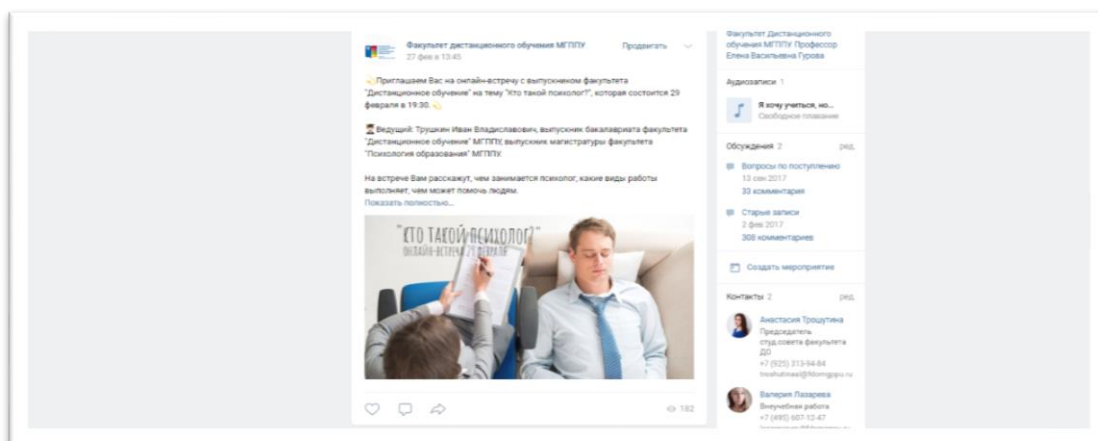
Факультет дистанционного обучения МГППУ
27 фев в 13:45
Продвигать

Приглашаем Вас на онлайн-встречу с выпускником факультета "Дистанционное обучение" на тему "Кто такой психолог?", которая состоится 29 февраля в 19:30.

Ведущий: Трушкин Иван Владиславович, выпускник бакалавриата факультета "Дистанционное обучение" МГППУ, выпускник магистратуры факультета "Психология образования" МГППУ.

На встрече Вам расскажут, чем занимается психолог, какие виды работы выполняет, чем может помочь людям.
Показать полностью...

"Кто такой психолог?"
онлайн-встреча 29 февраля

182

Факультет Дистанционного обучения МГППУ Профессор Елена Васильевна Гурова

Аудиозаписи 1
Я хочу учиться, но...
Свободное плавание

Обсуждения 2 ред.
Вопросы по поступлению
13 сен 2017
33 комментария
Старые записи
2 фев 2017
308 комментариев

Создать мероприятие

Контакты 2 ред.
Анастасия Трошутина
Председатель студ.совета факультета ДО
+7 (925) 313-94-84
troshutinaa@fdomgppu.ru

Валерия Лазарева
Внеучебная работа
+7 (495) 607-12-47
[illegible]